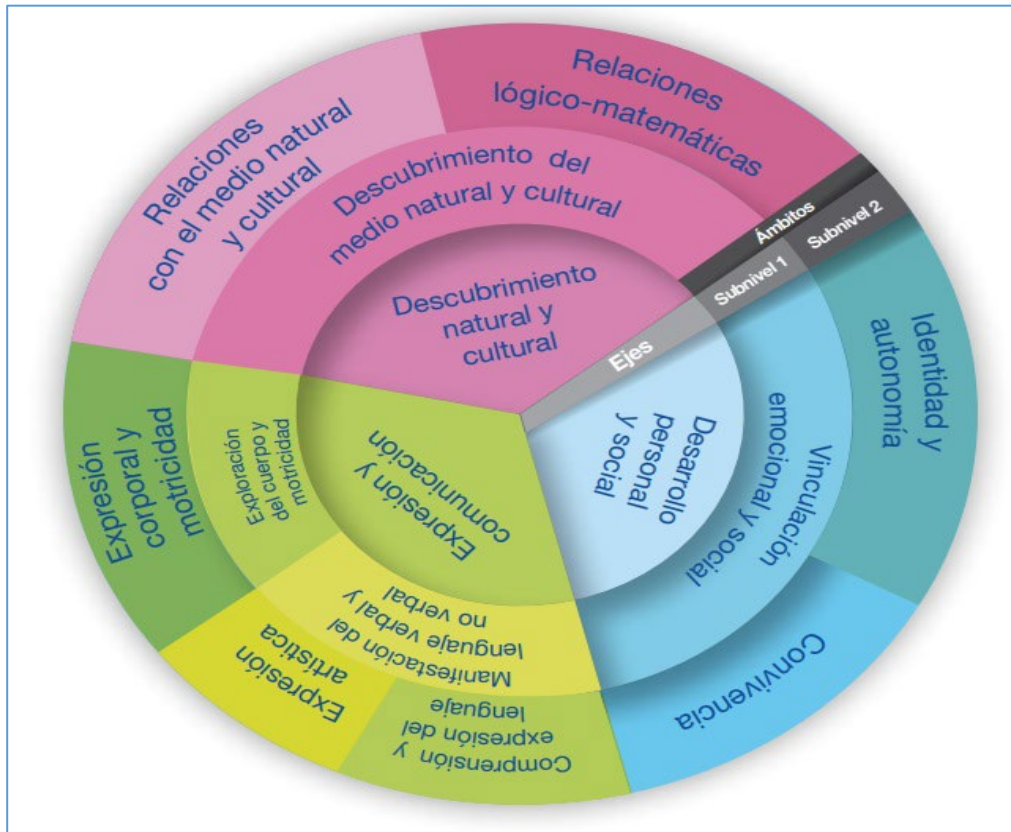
Relaciones lógico-matemáticas

Relaciones con el medio natural y cultural

Descubrimiento del medio natural y cultural

Ámbitos

Subnivel 2

Subnivel 1

Descubrimiento natural y cultural

Ejes

Identidad y autonomía

Vinculación emocional y social

Desarrollo personal y social

Expresión corporal y motricidad

Exploración del cuerpo y motricidad

Expresión y comunicación

Manifestación del lenguaje verbal y no verbal

Expresión artística

Comprensión y expresión del lenguaje

Convivencia